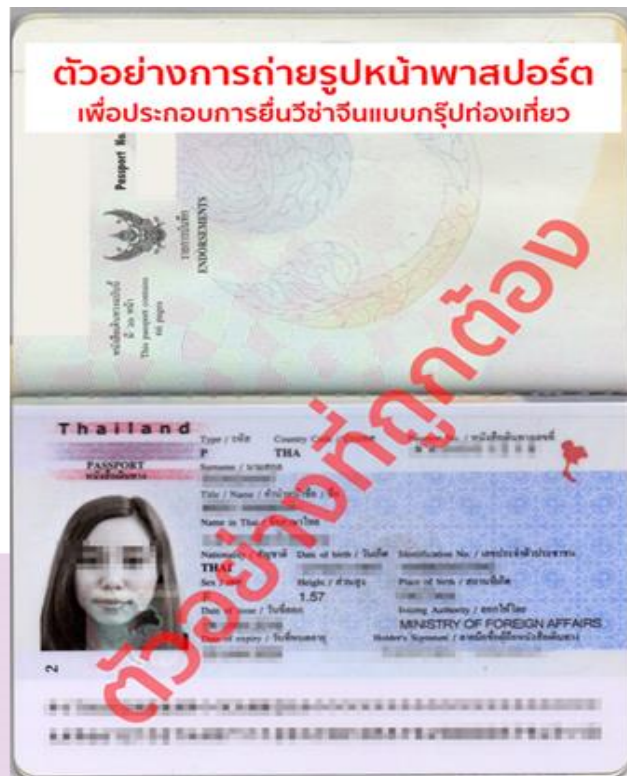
ตัวอย่างการถ่ายรูปหน้าพาสปอร์ต
เพื่อประกอบการยื่นวีซ่าจีนแบบกรุ๊ปท่องเที่ยว

Passport No.

สลักหลัง
ENDORSEMENTS

หนังสือเดินทางนี้มี 32 หน้า
This passport contains 66 pages

ตัวอย่างที่ถูกต้อง

Thailand
PASSPORT
หนังสือเดินทาง
Type / ประเภท
P
Country Code / รหัสประเทศ
THA
Passport No. / หนังสือเดินทางเลขที่
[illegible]
Surname / นามสกุล
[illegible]
Title / Name / คำนำหน้าชื่อ / ชื่อ
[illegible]
Name in Thai / ชื่อภาษาไทย
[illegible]
Nationality / สัญชาติ
THAI
Date of birth / วันเกิด
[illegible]
Identification No. / เลขประจำตัวประชาชน
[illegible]
Sex / เพศ
F
Height / ส่วนสูง
1.57
Place of birth / สถานที่เกิด
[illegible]
Date of issue / วันที่ออก
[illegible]
Issuing Authority / ออกให้โดย
MINISTRY OF FOREIGN AFFAIRS
Date of expiry / วันสิ้นอายุ
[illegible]
Holder's Signature / ลายมือชื่อผู้ถือหนังสือเดินทาง
2
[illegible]
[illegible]